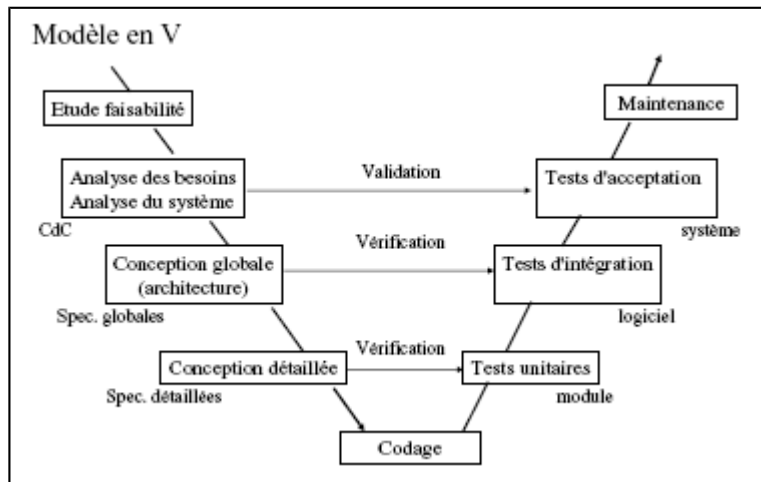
Modèle en V

Etude faisabilité

Maintenance

Analyse des besoins
Analyse du système

Validation

Tests d'acceptation

CdC

système

Conception globale
(architecture)

Vérification

Tests d'intégration

Spec. globales

logiciel

Conception détaillée

Vérification

Tests unitaires

Spec. détaillées

module

Codage